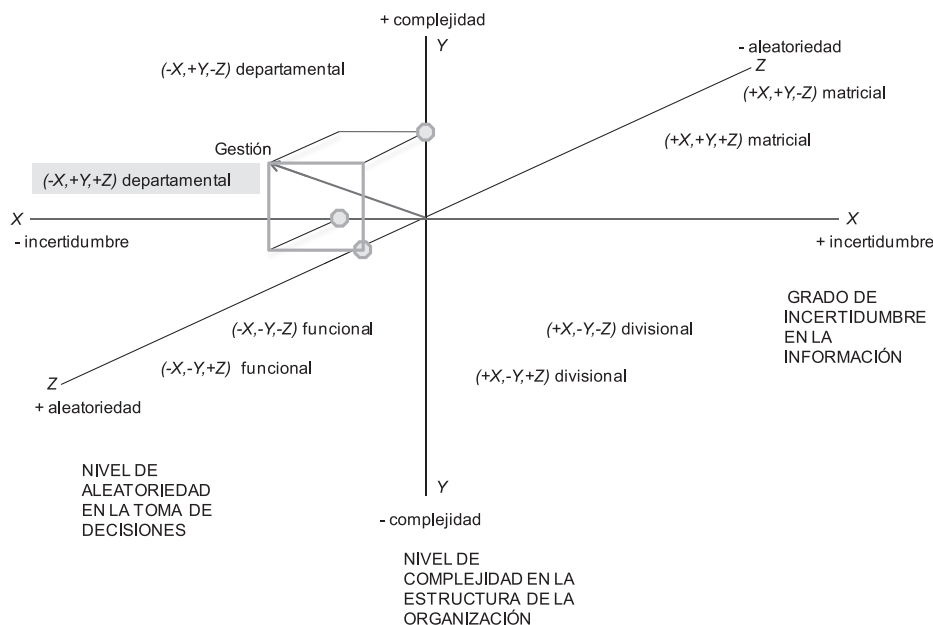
+ complejidad
Y

- aleatoriedad
Z

(-X,+Y,-Z) departamental

(+X,+Y,-Z) matricial

(+X,+Y,+Z) matricial

Gestión

(-X,+Y,+Z) departamental

X
- incertidumbre

X
+ incertidumbre

GRADO DE INCERTIDUMBRE EN LA INFORMACIÓN

(-X,-Y,-Z) funcional

(+X,-Y,-Z) divisional

(-X,-Y,+Z) funcional

(+X,-Y,+Z) divisional

Z
+ aleatoriedad

NIVEL DE ALEATORIEDAD EN LA TOMA DE DECISIONES

Y
- complejidad

NIVEL DE COMPLEJIDAD EN LA ESTRUCTURA DE LA ORGANIZACIÓN